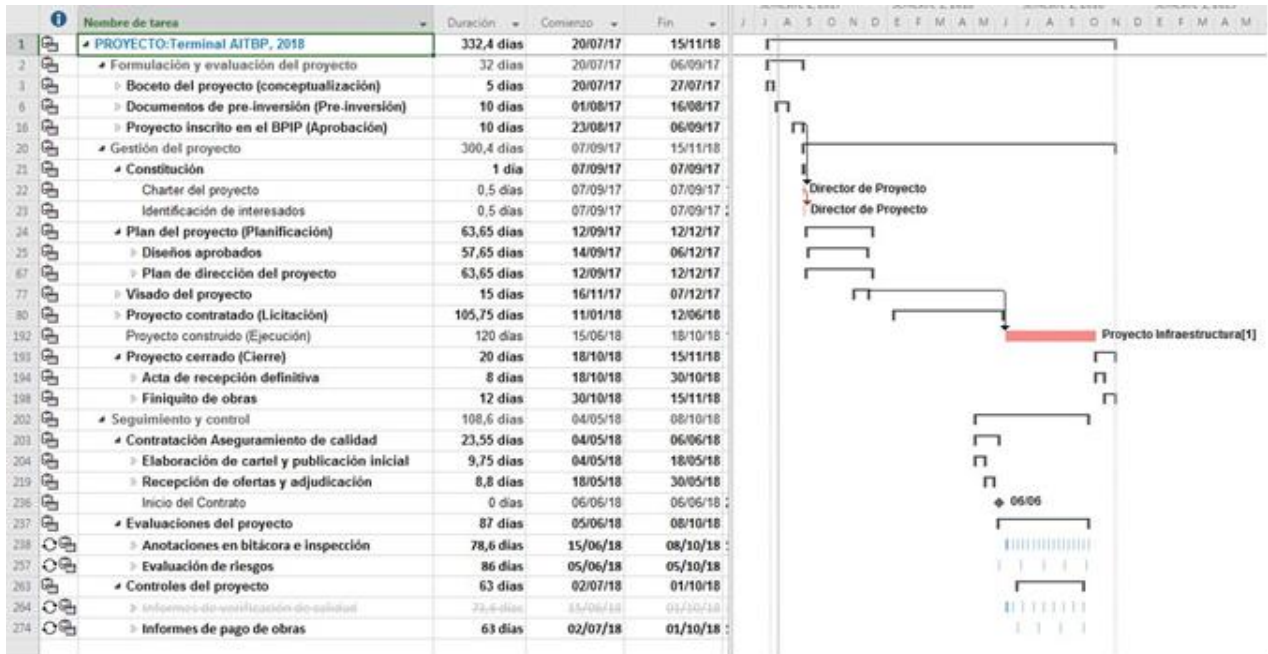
| | | Nombre de tarea | Duración | Comienzo | Fin |
|---|---|---|---|---|---|
| 1 | | PROYECTO:Terminal AITBP, 2018 | 332,4 días | 20/07/17 | 15/11/18 |
| 2 | | Formulación y evaluación del proyecto | 32 días | 20/07/17 | 06/09/17 |
| 3 | | Boceto del proyecto (conceptualización) | 5 días | 20/07/17 | 27/07/17 |
| 6 | | Documentos de pre-inversión (Pre-inversión) | 10 días | 01/08/17 | 16/08/17 |
| 16 | | Proyecto inscrito en el BPIP (Aprobación) | 10 días | 23/08/17 | 06/09/17 |
| 20 | | Gestión del proyecto | 300,4 días | 07/09/17 | 15/11/18 |
| 21 | | Constitución | 1 día | 07/09/17 | 07/09/17 |
| 22 | | Charter del proyecto | 0,5 días | 07/09/17 | 07/09/17 |
| 23 | | Identificación de interesados | 0,5 días | 07/09/17 | 07/09/17 |
| 24 | | Plan del proyecto (Planificación) | 63,65 días | 12/09/17 | 12/12/17 |
| 25 | | Diseños aprobados | 57,65 días | 14/09/17 | 06/12/17 |
| 67 | | Plan de dirección del proyecto | 63,65 días | 12/09/17 | 12/12/17 |
| 77 | | Visado del proyecto | 15 días | 16/11/17 | 07/12/17 |
| 80 | | Proyecto contratado (Licitación) | 105,75 días | 11/01/18 | 12/06/18 |
| 192 | | Proyecto construido (Ejecución) | 120 días | 15/06/18 | 18/10/18 |
| 193 | | Proyecto cerrado (Cierre) | 20 días | 18/10/18 | 15/11/18 |
| 194 | | Acta de recepción definitiva | 8 días | 18/10/18 | 30/10/18 |
| 198 | | Finiquito de obras | 12 días | 30/10/18 | 15/11/18 |
| 202 | | Seguimiento y control | 108,6 días | 04/05/18 | 08/10/18 |
| 203 | | Contratación Aseguramiento de calidad | 23,55 días | 04/05/18 | 06/06/18 |
| 204 | | Elaboración de cartel y publicación inicial | 9,75 días | 04/05/18 | 18/05/18 |
| 219 | | Recepción de ofertas y adjudicación | 8,8 días | 18/05/18 | 30/05/18 |
| 236 | | Inicio del Contrato | 0 días | 06/06/18 | 06/06/18 |
| 237 | | Evaluaciones del proyecto | 87 días | 05/06/18 | 08/10/18 |
| 238 | | Anotaciones en bitácora e inspección | 78,6 días | 15/06/18 | 08/10/18 |
| 257 | | Evaluación de riesgos | 86 días | 05/06/18 | 05/10/18 |
| 263 | | Controles del proyecto | 63 días | 02/07/18 | 01/10/18 |
| 264 | | Informes de verificación de calidad | 71,6 días | 15/06/18 | 01/10/18 |
| 274 | | Informes de pago de obras | 63 días | 02/07/18 | 01/10/18 |

J J A S O N D E F M A M J J A S O N D E F M A M

Director de Proyecto
Director de Proyecto
Proyecto Infraestructura[1]
06/06